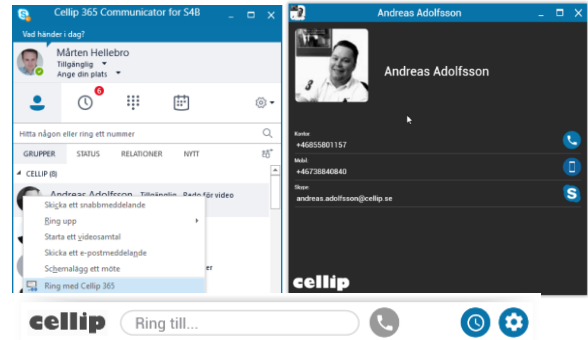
Cellip 365 Communicator for S4B

Vad händer i dag?

Mårten Hellebro
Tillgänglig
Ange din plats

6

Hitta någon eller ring ett nummer

GRUPPER STATUS RELATIONER NYTT

CELLIP (8)

Andreas Adolfsson Tillgänglig - Redo för video

Skicka ett snabbmeddelande
Ring upp
Starta ett videosamtal
Skicka ett e-postmeddelande
Schemalägg ett möte
Ring med Cellip 365

Andreas Adolfsson

Andreas Adolfsson

Kontor:
+46855801157

Mobil:
+46738840840

Skype:
andreas.adolfsson@cellip.se

cellip

cellip Ring till...